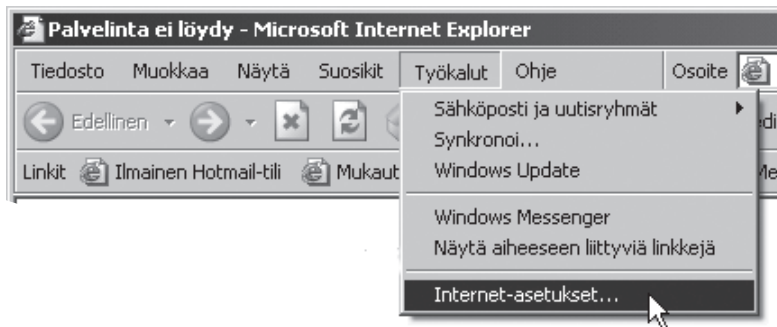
Palvelinta ei löydy - Microsoft Internet Explorer

Tiedosto Muokkaa Näytä Suosikit Työkalut Ohje Osoite

Edellinen

Linkit Ilmainen Hotmail-tili Mukaut

Sähköposti ja uutisryhmät
Synkronoi...
Windows Update
Windows Messenger
Näytä aiheeseen liittyviä linkkejä
Internet-asetukset...